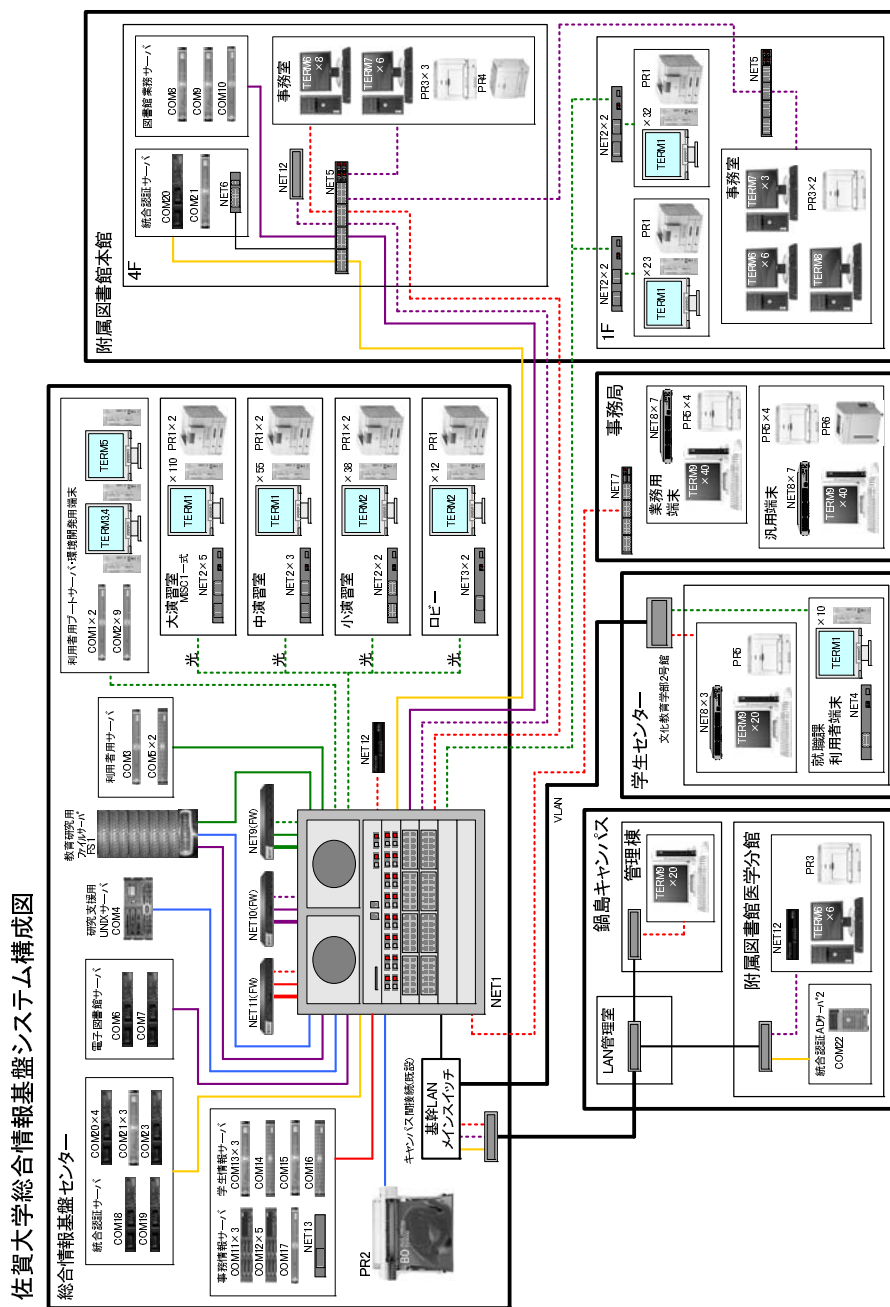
佐賀大学総合情報基盤システム構成図

総合情報基盤センター

統合認証サーバ
COM18
COM19
COM20×4
COM21×3
COM23

事務情報サーバ
COM11×3
COM12×5
COM17
学生情報サーバ
COM13×3
COM14
COM15
COM16
NET13

PR2

電子図書館サーバ
COM6
COM7

研究支援用UNIXサーバ
COM4

教育研究用ファイルサーバ
FS1

利用者用サーバ
COM3
COM5×2

NET11(FW)
NET10(FW)
NET9(FW)

NET12

NET1

キャンパス間接続(既設)
基幹LANメインスイッチ

利用者用ブートサーバ・環境開発用端末
COM1×2
COM2×9
TERM34
TERM5

大演習室
MISC1一式
NET2×5
TERM1
×110
PR1×2
光

中演習室
NET2×3
TERM1
×55
PR1×2
光

小演習室
NET2×2
TERM2
×38
PR1×2
光

ロビー
NET3×2
TERM2
×12
PR1
光

附属図書館本館

4F
統合認証サーバ
COM20
COM21
NET6
図書館業務サーバ
COM8
COM9
COM10
事務室
TERM6
×8
TERM7
×6
PR3×3
PR4
NET12
NET5

1F
NET2×2
TERM1
×23
PR1
NET2×2
TERM1
×32
PR1
NET5
事務室
TERM7
×3
PR3×2
TERM6
×6
TERM8

事務局
NET7
業務用端末
NET8×7
TERM9
×40
PR5×4
汎用端末
NET8×7
TERM9
×40
PR5×4
PR6

学生センター
文化教育学部2号館
NET8×3
TERM9
×20
PR5
就職課利用者端末
NET4
TERM1
×10

VLAN

鍋島キャンパス
管理棟
TERM9
×20
LAN管理室
附属図書館医学分館
NET12
TERM6
×6
PR3
統合認証ADサーバ2
COM22